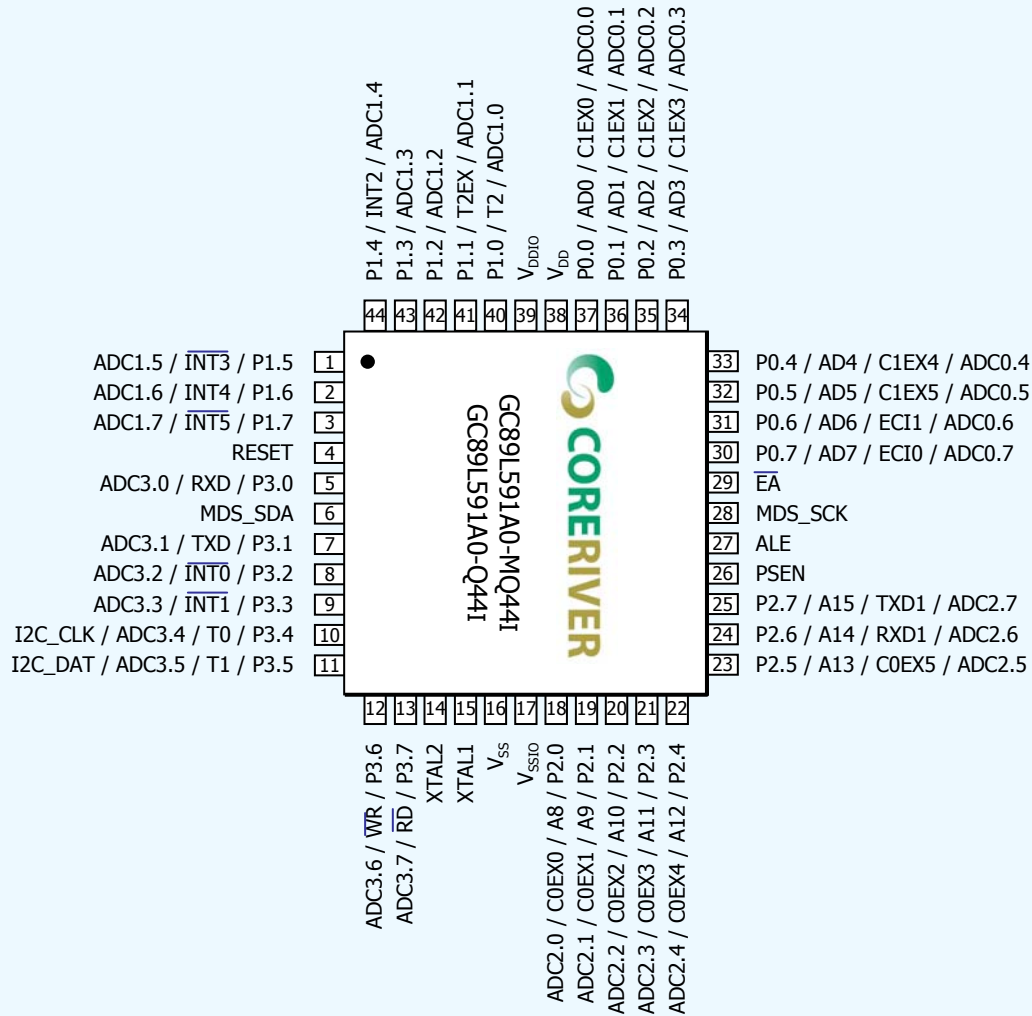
P1.4 / INT2 / ADC1.4
P1.3 / ADC1.3
P1.2 / ADC1.2
P1.1 / T2EX / ADC1.1
P1.0 / T2 / ADC1.0
$V_{DDIO}$
$V_{DD}$
P0.0 / AD0 / C1EX0 / ADC0.0
P0.1 / AD1 / C1EX1 / ADC0.1
P0.2 / AD2 / C1EX2 / ADC0.2
P0.3 / AD3 / C1EX3 / ADC0.3

44 43 42 41 40 39 38 37 36 35 34

ADC1.5 / $\overline{INT3}$ / P1.5 1
ADC1.6 / INT4 / P1.6 2
ADC1.7 / $\overline{INT5}$ / P1.7 3
RESET 4
ADC3.0 / RXD / P3.0 5
MDS_SDA 6
ADC3.1 / TXD / P3.1 7
ADC3.2 / $\overline{INT0}$ / P3.2 8
ADC3.3 / $\overline{INT1}$ / P3.3 9
I2C_CLK / ADC3.4 / T0 / P3.4 10
I2C_DAT / ADC3.5 / T1 / P3.5 11

CORERIVER
GC89L591A0-MQ44I
GC89L591A0-Q44I

33 P0.4 / AD4 / C1EX4 / ADC0.4
32 P0.5 / AD5 / C1EX5 / ADC0.5
31 P0.6 / AD6 / ECI1 / ADC0.6
30 P0.7 / AD7 / ECI0 / ADC0.7
29 $\overline{EA}$
28 MDS_SCK
27 ALE
26 PSEN
25 P2.7 / A15 / TXD1 / ADC2.7
24 P2.6 / A14 / RXD1 / ADC2.6
23 P2.5 / A13 / C0EX5 / ADC2.5

12 13 14 15 16 17 18 19 20 21 22

ADC3.6 / $\overline{WR}$ / P3.6
ADC3.7 / $\overline{RD}$ / P3.7
XTAL2
XTAL1
$V_{SS}$
$V_{SSIO}$
ADC2.0 / C0EX0 / A8 / P2.0
ADC2.1 / C0EX1 / A9 / P2.1
ADC2.2 / C0EX2 / A10 / P2.2
ADC2.3 / C0EX3 / A11 / P2.3
ADC2.4 / C0EX4 / A12 / P2.4